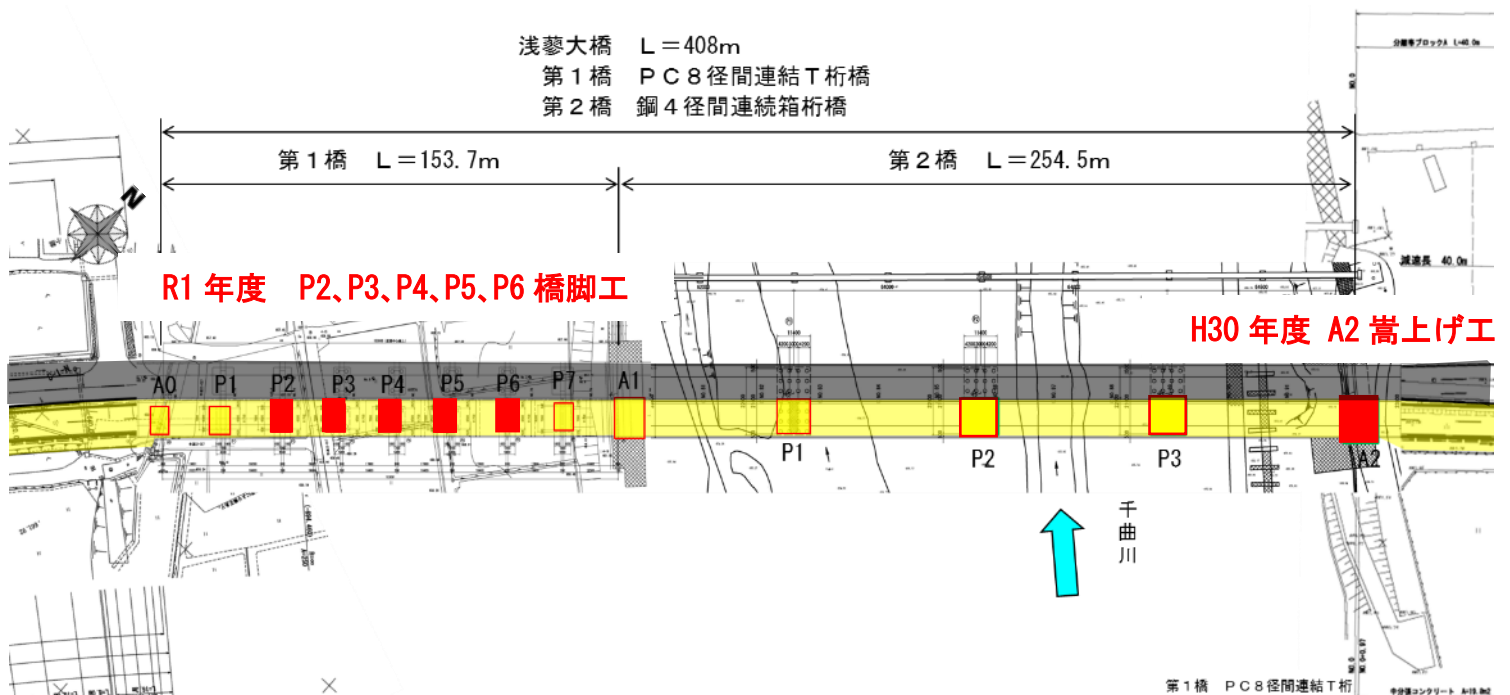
浅蓼大橋　L＝408m
第１橋　ＰＣ８径間連結Ｔ桁橋
第２橋　鋼４径間連続箱桁橋

第１橋　L＝153.7m

第２橋　L＝254.5m

N

R1 年度　P2､P3､P4､P5､P6 橋脚工

H30 年度 A2 嵩上げ工

A0　P1　P2　P3　P4　P5　P6　P7　A1

P1　P2　P3　A2

千曲川

減速長 40.0m

第１橋　ＰＣ８径間連結Ｔ桁